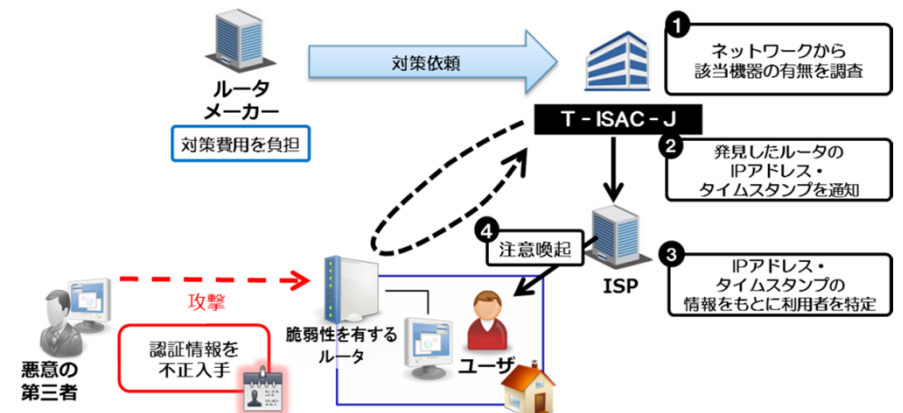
ルータ
メーカー

対策費用を負担

対策依頼

T - ISAC - J

1
ネットワークから
該当機器の有無を調査

2
発見したルータの
IPアドレス・
タイムスタンプを通知

4
注意喚起

ISP

3
IPアドレス・
タイムスタンプの
情報をもとに利用者を特定

攻撃

悪意の
第三者

認証情報を
不正入手

脆弱性を有する
ルータ

ユーザ